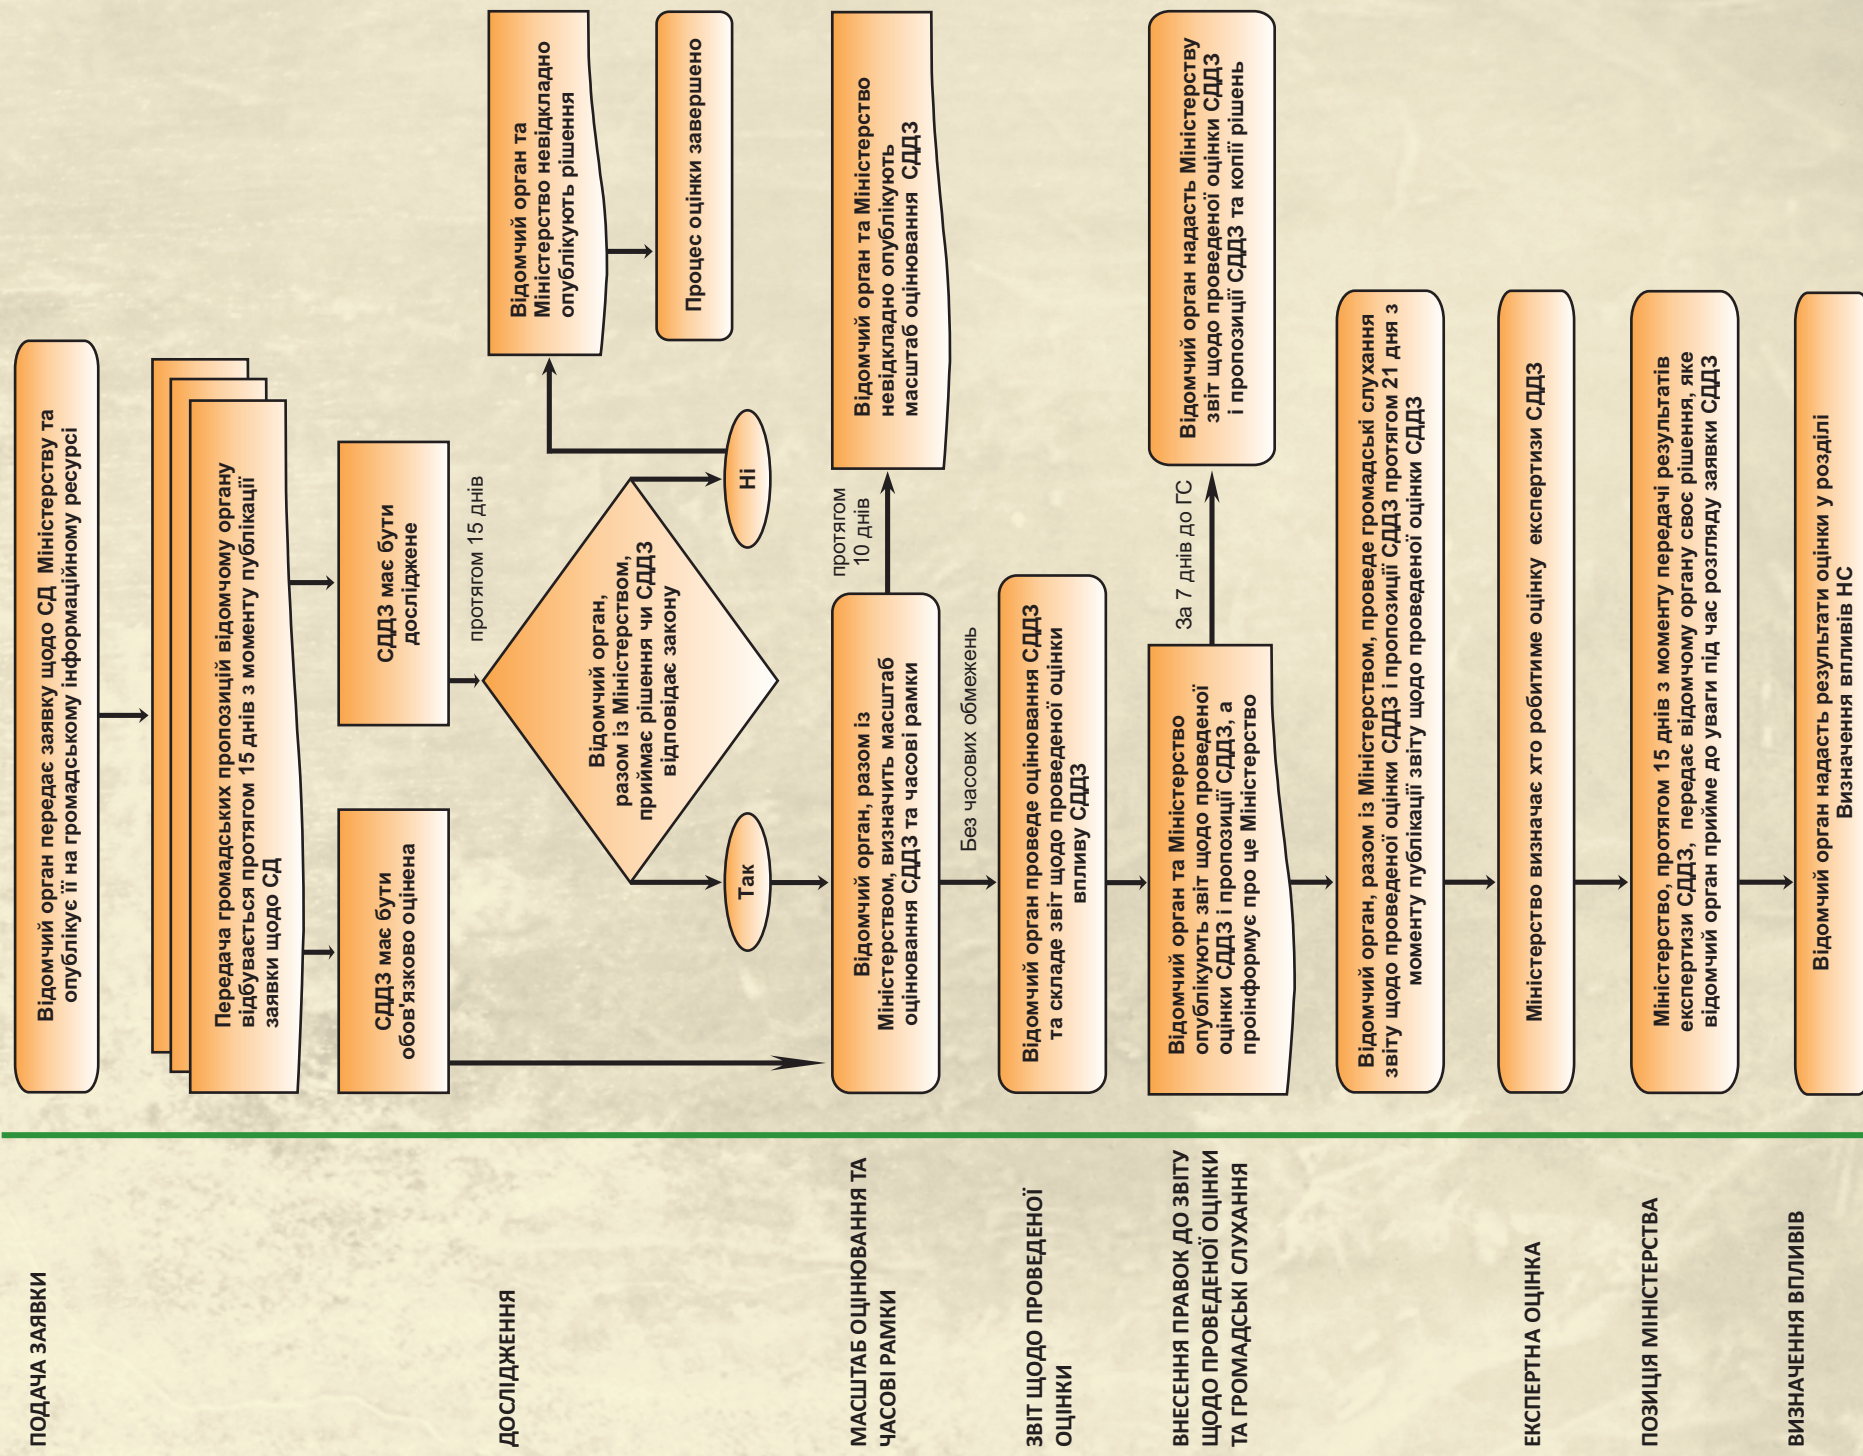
ПОДАЧА ЗАЯВКИ

Відомчий орган передає заявку щодо СД Міністерству та опублікує її на громадському інформаційному ресурсі

Передача громадських пропозицій відомчому органу відбувається протягом 15 днів з моменту публікації заявки щодо СД

ДОСЛІДЖЕННЯ

СДДЗ має бути обов'язково оцінена

СДДЗ має бути досліджене

протягом 15 днів

Відомчий орган, разом із Міністерством, приймає рішення чи СДДЗ відповідає закону

Ні

Відомчий орган та Міністерство невідкладно опублікують рішення

Процес оцінки завершено

Так

МАСШТАБ ОЦІНОВАННЯ ТА ЧАСОВІ РАМКИ

Відомчий орган, разом із Міністерством, визначить масштаб оцінювання СДДЗ та часові рамки

протягом 10 днів

Відомчий орган та Міністерство невідкладно опублікують масштаб оцінювання СДДЗ

Без часових обмежень

ЗВІТ ЩОДО ПРОВЕДЕНОЇ ОЦІНКИ

Відомчий орган проведе оцінювання СДДЗ та складе звіт щодо проведеної оцінки впливу СДДЗ

ВНЕСЕННЯ ПРАВОК ДО ЗВІТУ ЩОДО ПРОВЕДЕНОЇ ОЦІНКИ ТА ГРОМАДСЬКІ СЛУХАННЯ

Відомчий орган та Міністерство опублікують звіт щодо проведеної оцінки СДДЗ і пропозиції СДДЗ, а проінформує про це Міністерство

За 7 днів до ГС

Відомчий орган надасть Міністерству звіт щодо проведеної оцінки СДДЗ і пропозиції СДДЗ та копії рішень

Відомчий орган, разом із Міністерством, проведе громадські слухання звіту щодо проведеної оцінки СДДЗ і пропозиції СДДЗ протягом 21 дня з моменту публікації звіту щодо проведеної оцінки СДДЗ

ЕКСПЕРТНА ОЦІНКА

Міністерство визначає хто робитиме оцінку експертизи СДДЗ

ПОЗИЦІЯ МІНІСТЕРСТВА

Міністерство, протягом 15 днів з моменту передачі результатів експертизи СДДЗ, передає відомчому органу своє рішення, яке відомчий орган прийме до уваги під час розгляду заявки СДДЗ

ВИЗНАЧЕННЯ ВПЛИВІВ

Відомчий орган надасть результати оцінки у розділі Визначення впливів НС